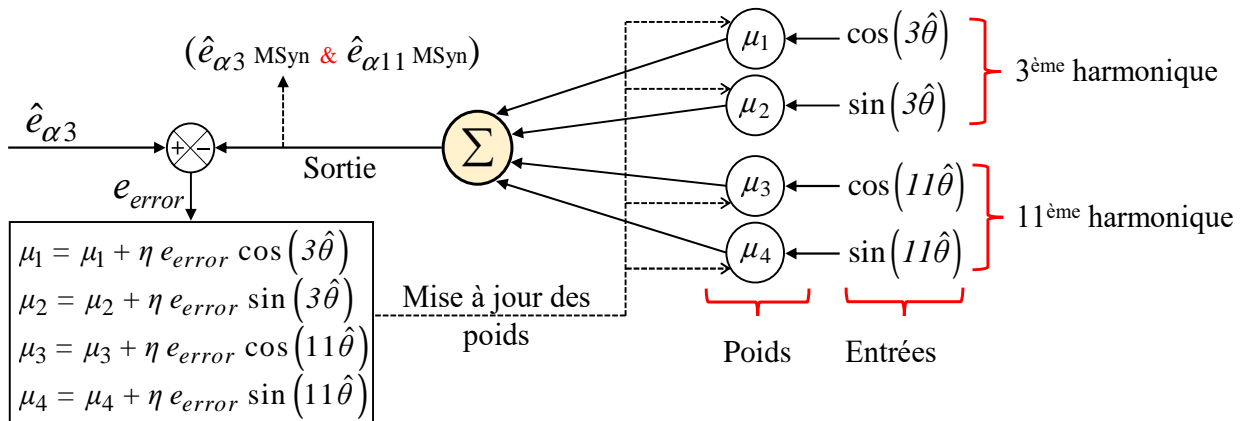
$(\hat{e}_{\alpha 3 \text{ MSyn}}$ & $\hat{e}_{\alpha 11 \text{ MSyn}})$

$\hat{e}_{\alpha 3}$

+ −

Sortie

$\Sigma$

$e_{error}$

$\mu_1$ $\cos\left(3\hat{\theta}\right)$

$\mu_2$ $\sin\left(3\hat{\theta}\right)$

3ème harmonique

$\mu_3$ $\cos\left(11\hat{\theta}\right)$

$\mu_4$ $\sin\left(11\hat{\theta}\right)$

11ème harmonique

$\mu_1 = \mu_1 + \eta\, e_{error} \cos\left(3\hat{\theta}\right)$
$\mu_2 = \mu_2 + \eta\, e_{error} \sin\left(3\hat{\theta}\right)$
$\mu_3 = \mu_3 + \eta\, e_{error} \cos\left(11\hat{\theta}\right)$
$\mu_4 = \mu_4 + \eta\, e_{error} \sin\left(11\hat{\theta}\right)$

Mise à jour des poids

Poids

Entrées